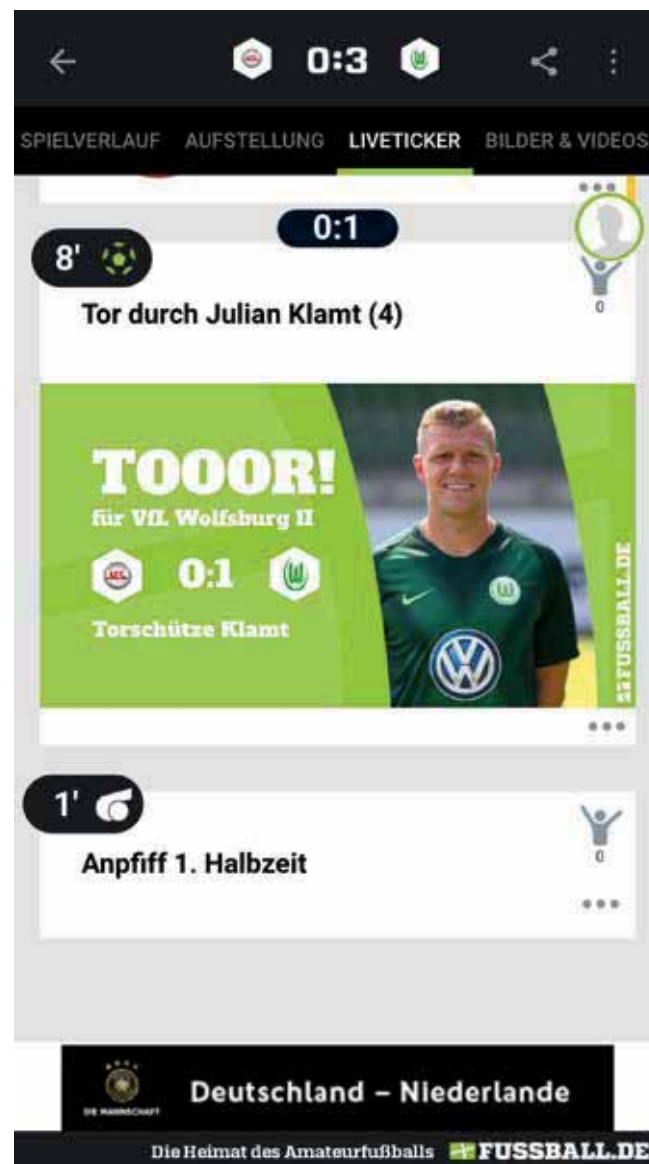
0:3

SPIELVERLAUF AUFSTELLUNG LIVETICKER BILDER & VIDEOS

0:1

8'

Tor durch Julian Klamt (4)

0

TOOOR!
für VfL Wolfsburg II

0:1

Torschütze Klamt

FUSSBALL.DE

1'

Anpfiff 1. Halbzeit

0

DIE MANNSCHAFT

Deutschland – Niederlande

Die Heimat des Amateurfußballs FUSSBALL.DE